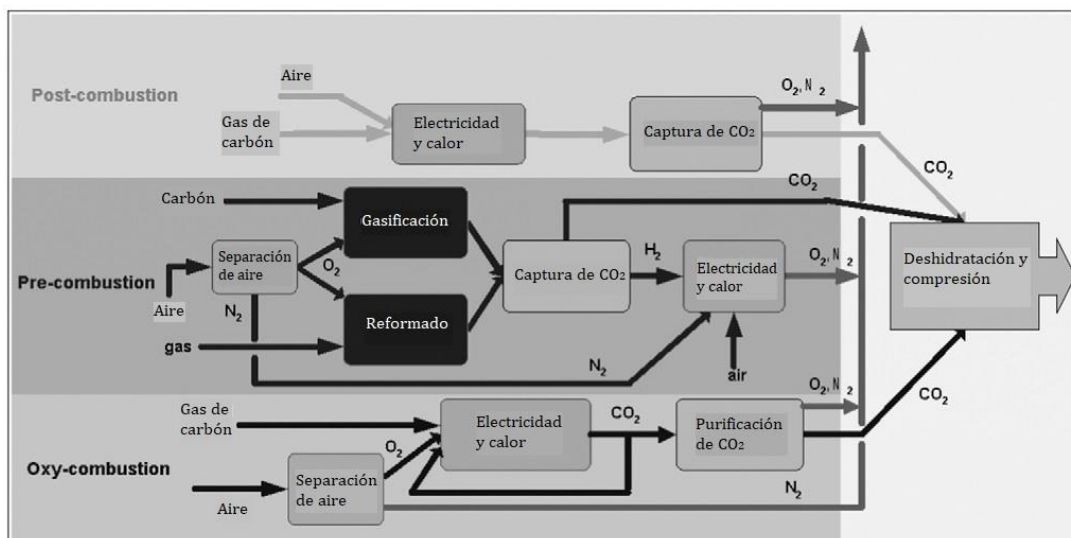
Post-combustion

Aire

Gas de carbón

Electricidad y calor

Captura de CO₂

$O_2, N_2$

$CO_2$

Carbón

Gasificación

$CO_2$

Pre-combustion

Separación de aire

$O_2$

Captura de CO₂

$H_2$

Electricidad y calor

$O_2, N_2$

Deshidratación y compresión

Aire

$N_2$

Reformado

gas

$N_2$

air

$O_2, N_2$

Gas de carbón

Electricidad y calor

$CO_2$

Purificación de CO₂

$CO_2$

$O_2$

Oxy-combustion

Separación de aire

Aire

$N_2$